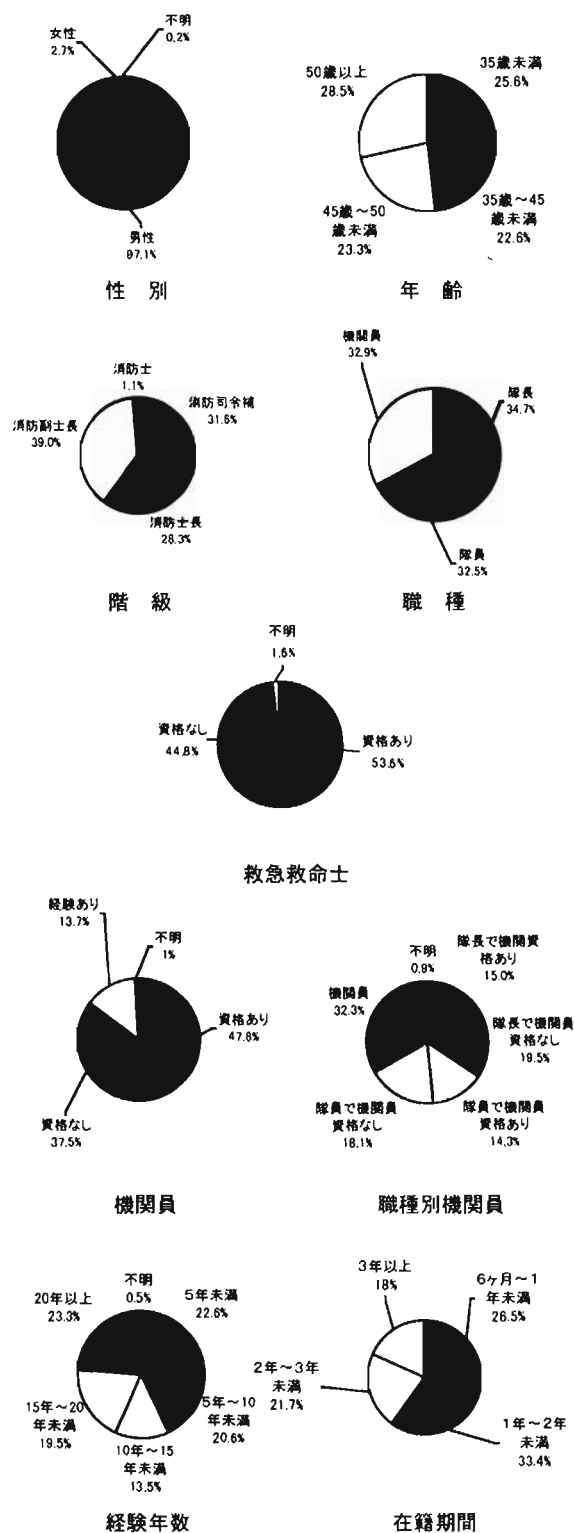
女性
2.7%

不明
0.2%

男性
97.1%

性　別

50歳以上
28.5%

35歳未満
25.6%

45歳～50
歳未満
23.3%

35歳～45
歳未満
22.6%

年　齢

消防士
1.1%

消防副士長
39.0%

消防司令補
31.6%

消防士長
28.3%

階　級

機関員
32.9%

隊長
34.7%

隊員
32.5%

職　種

不明
1.6%

資格なし
44.8%

資格あり
53.6%

救急救命士

経験あり
13.7%

不明
1%

資格あり
47.8%

資格なし
37.5%

機関員

不明
0.8%

隊長で機関員資格あり
15.0%

機関員
32.3%

隊長で機関員資格なし
19.5%

隊員で機関員資格なし
18.1%

隊員で機関員資格あり
14.3%

職種別機関員

不明
0.5%

20年以上
23.3%

5年未満
22.6%

15年～20
年未満
19.5%

5年～10
年未満
20.6%

10年～15
年未満
13.5%

経験年数

3年以上
18%

6ヶ月～1
年未満
26.5%

2年～3年
未満
21.7%

1年～2年
未満
33.4%

在籍期間